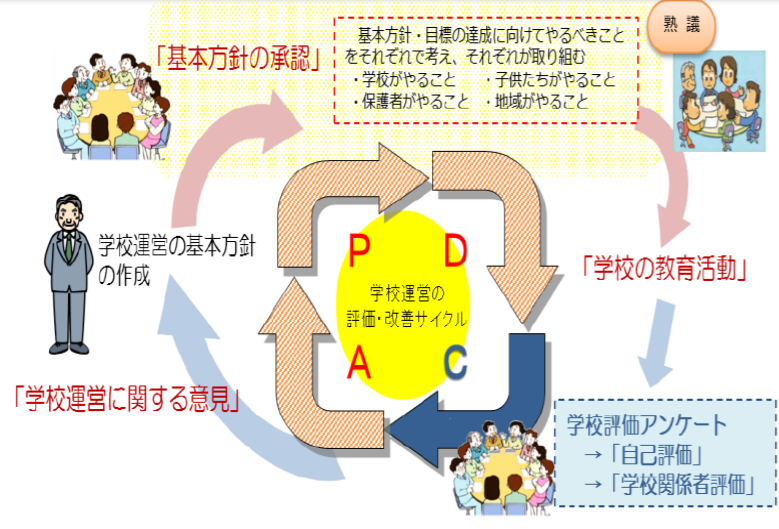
熟議

「基本方針の承認」

基本方針・目標の達成に向けてやるべきことをそれぞれで考え、それぞれが取り組む
・学校がやること　・子供たちがやること
・保護者がやること　・地域がやること

学校運営の基本方針の作成

P

D

学校運営の
評価・改善サイクル

A

C

「学校の教育活動」

「学校運営に関する意見」

学校評価アンケート
→「自己評価」
→「学校関係者評価」